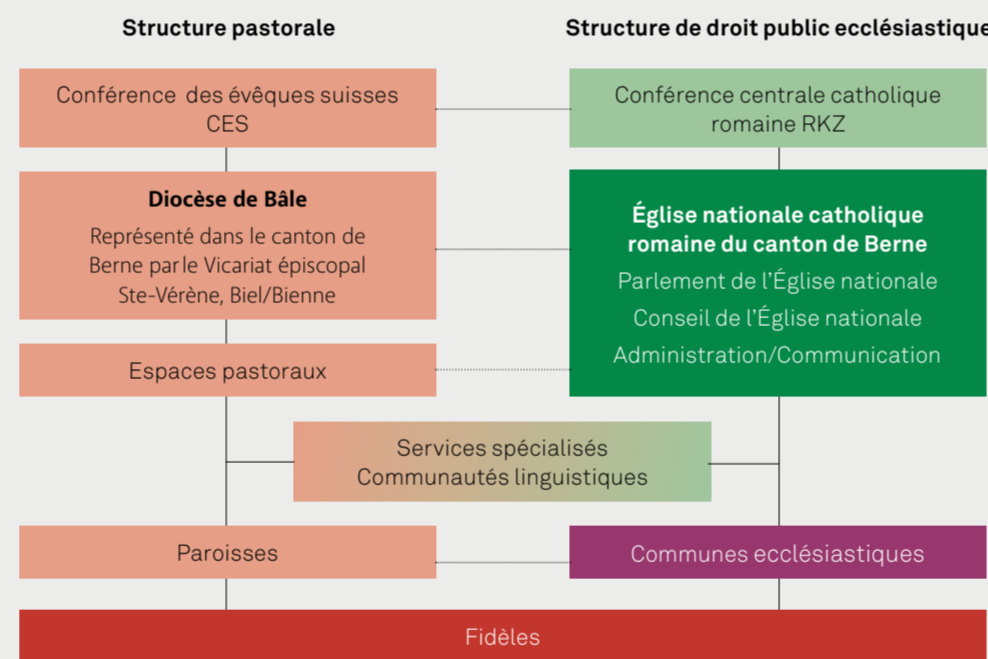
Structure pastorale

Structure de droit public ecclésiastique

Conférence des évêques suisses CES

Conférence centrale catholique romaine RKZ

**Diocèse de Bâle**
Représenté dans le canton de Berne par le Vicariat épiscopal Ste-Vérène, Biel/Bienne

**Église nationale catholique romaine du canton de Berne**
Parlement de l'Église nationale
Conseil de l'Église nationale
Administration/Communication

Espaces pastoraux

Services spécialisés
Communautés linguistiques

Paroisses

Communes ecclésiastiques

Fidèles